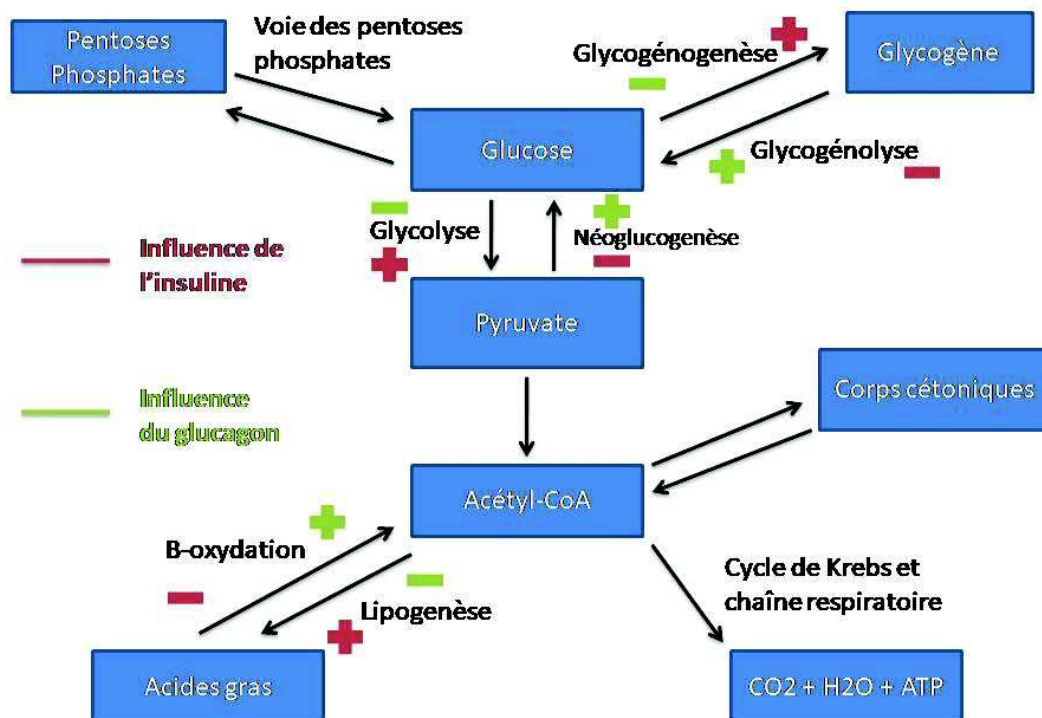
Pentoses Phosphates

Voie des pentoses phosphates

Glycogénogenèse

Glycogène

Glucose

Glycogénolyse

Glycolyse

Néoglucogenèse

Influence de l'insuline

Pyruvate

Influence du glucagon

Corps cétoniques

Acétyl-CoA

B-oxydation

Lipogenèse

Cycle de Krebs et chaîne respiratoire

Acides gras

CO2 + H2O + ATP